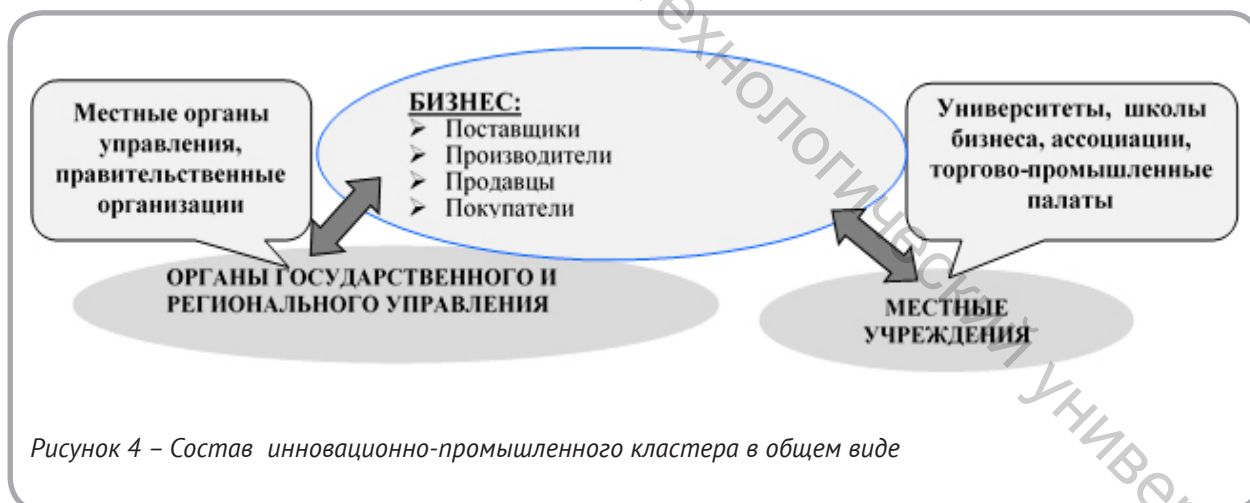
Местные органы управления, правительственные организации

БИЗНЕС:
➢ Поставщики
➢ Производители
➢ Продавцы
➢ Покупатели

Университеты, школы бизнеса, ассоциации, торгово-промышленные палаты

ОРГАНЫ ГОСУДАРСТВЕННОГО И РЕГИОНАЛЬНОГО УПРАВЛЕНИЯ

МЕСТНЫЕ УЧРЕЖДЕНИЯ

Рисунок 4 – Состав инновационно-промышленного кластера в общем виде

технологический универ